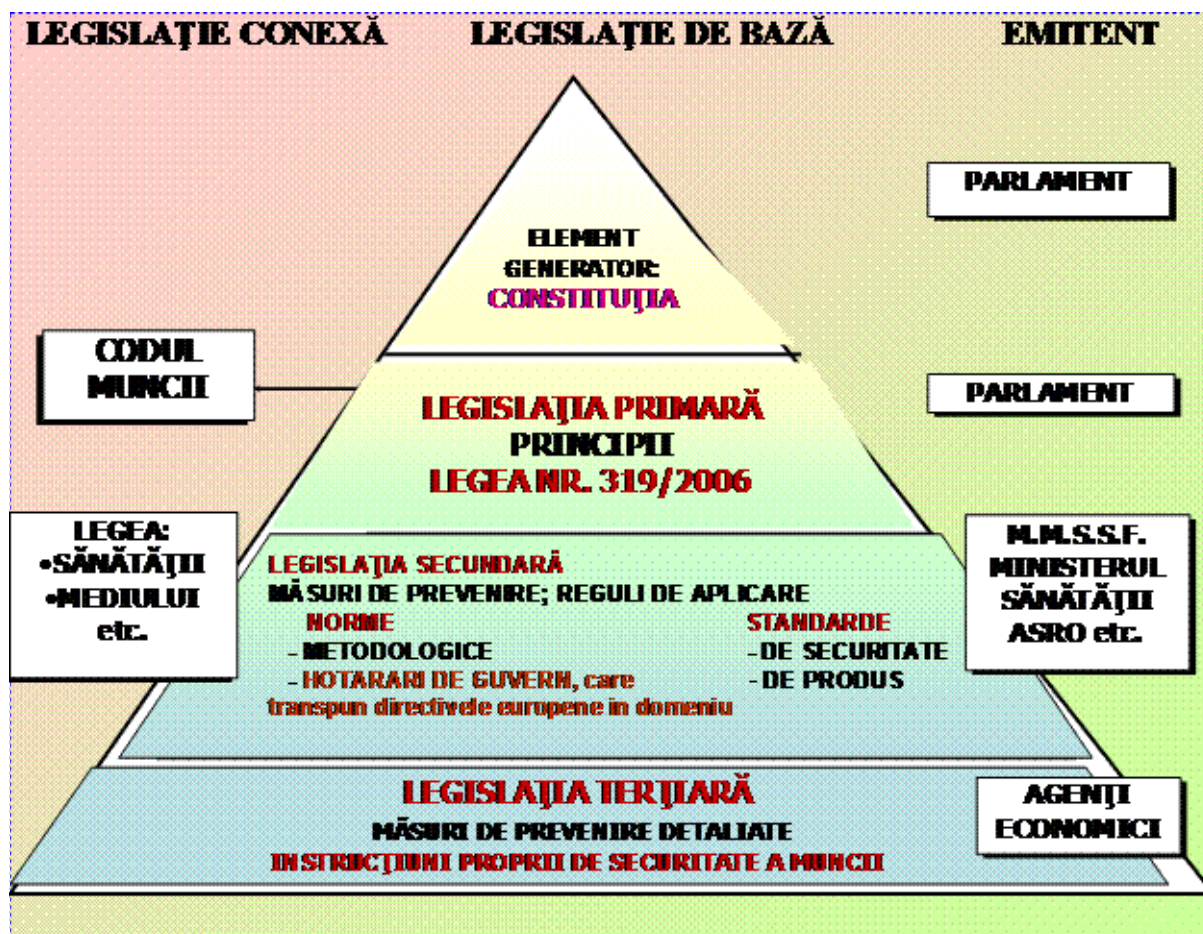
LEGISLAŢIE CONEXĂ LEGISLAŢIE DE BAZĂ EMITENT

PARLAMENT

ELEMENT GENERATOR: CONSTITUŢIA

CODUL MUNCII

PARLAMENT

LEGISLAŢIA PRIMARĂ
PRINCIPII
LEGEA NR. 319/2006

LEGEA:
•SĂNĂTĂŢII
•MEDIULUI
etc.

LEGISLAŢIA SECUNDARĂ
MĂSURI DE PREVENIRE; REGULI DE APLICARE
NORME
- METODOLOGICE
- HOTARARI DE GUVERN, care transpun directivele europene in domeniu
STANDARDE
-DE SECURITATE
- DE PRODUS

M.M.S.S.F.
MINISTERUL SĂNĂTĂŢII
ASRO etc.

LEGISLAŢIA TERŢIARĂ
MĂSURI DE PREVENIRE DETALIATE
INSTRUCŢIUNI PROPRII DE SECURITATE A MUNCII

AGENŢI ECONOMICI